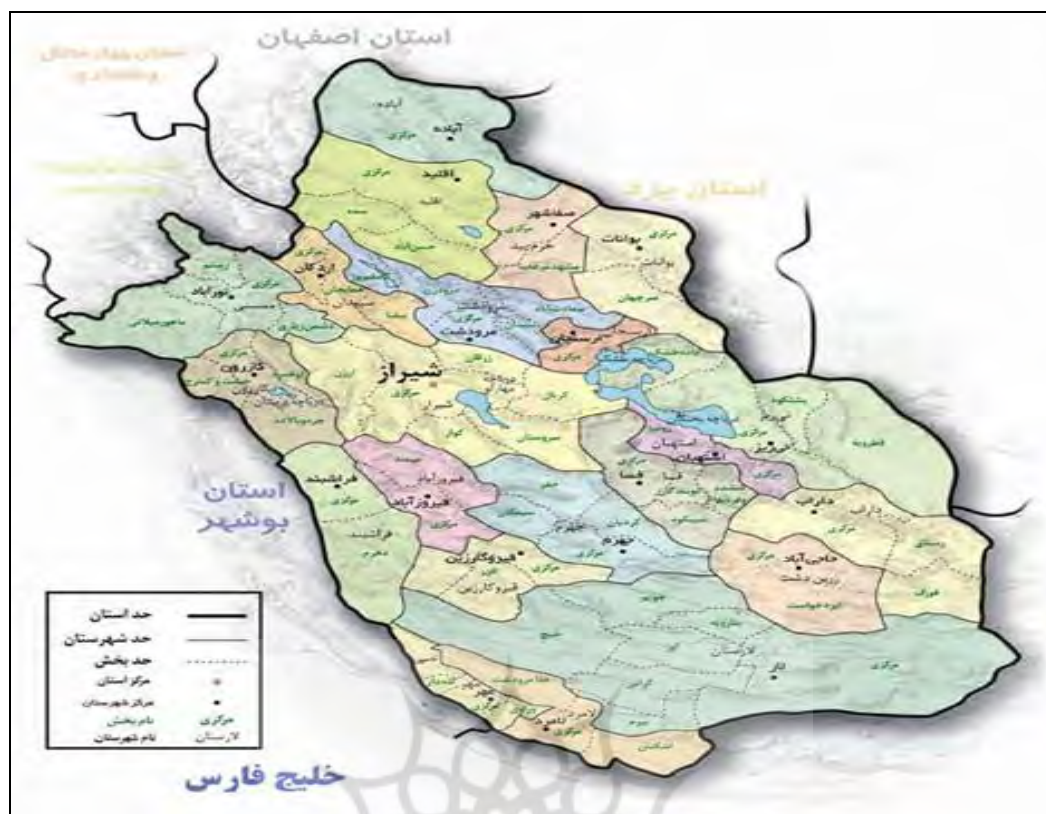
استان اصفهان

استان چهارمحال و بختیاری

استان یزد

آباده
اقلید
صفاشهر
بوانات
ارسنجان
نورآباد
مرودشت
کازرون
شیراز
استهبان
نی ریز
فسا
داراب
فیروزآباد
جهرم
فراشband
حاجی آباد
قیروکارزین
لارستان
لامرد
مهر

استان بوشهر

خلیج فارس

| حد استان |
|---|
| حد شهرستان |
| حد بخش |
| مرکز استان |
| مرکز شهرستان |

| مرکزی | نام بخش |
|---|---|
| لارستان | نام شهرستان |